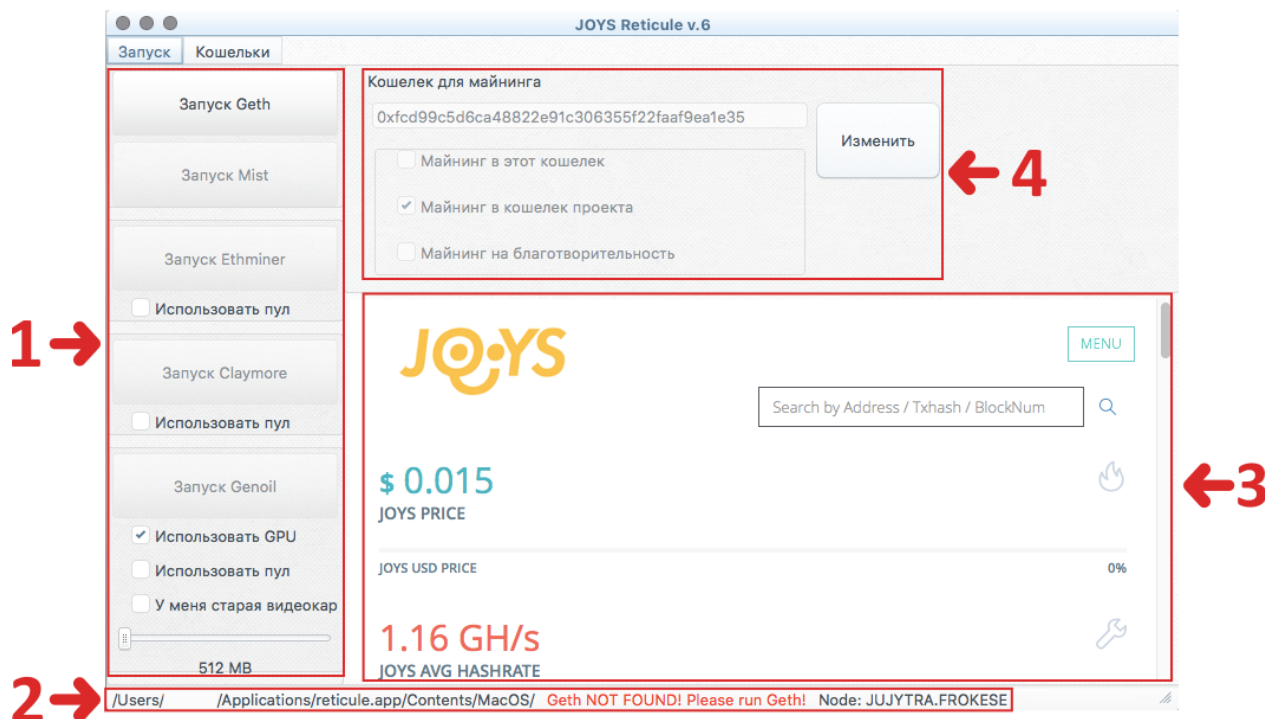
JOYS Reticule v.6

Запуск Кошельки

Запуск Geth

Запуск Mist

Запуск Ethminer

Использовать пул

Запуск Claymore

Использовать пул

Запуск Genoil

Использовать GPU

Использовать пул

У меня старая видеокар

512 MB

Кошелек для майнинга

0xfcd99c5d6ca48822e91c306355f22faaf9ea1e35

Изменить

Майнинг в этот кошелек

Майнинг в кошелек проекта

Майнинг на благотворительность

4

1

JOYS

MENU

Search by Address / Txhash / BlockNum

$ 0.015

JOYS PRICE

JOYS USD PRICE

0%

3

1.16 GH/s

JOYS AVG HASHRATE

2

/Users/ /Applications/reticule.app/Contents/MacOS/ Geth NOT FOUND! Please run Geth! Node: JUJYTRA.FROKESE